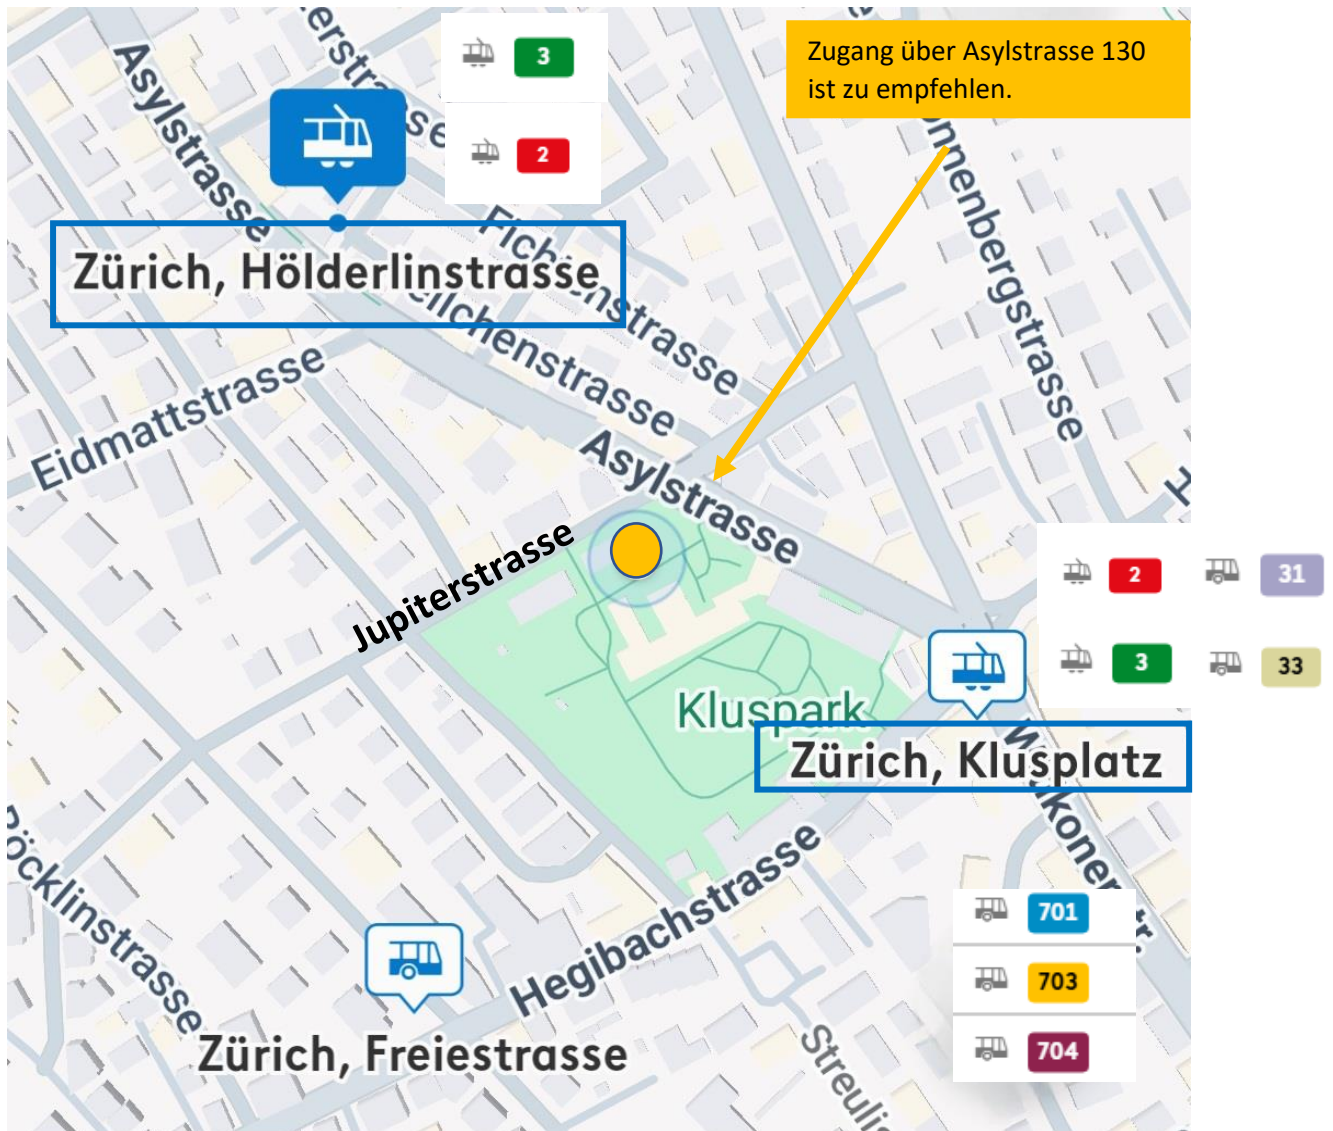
Zugang über Asylstrasse 130 ist zu empfehlen.

3

2

Zürich, Hölderlinstrasse

Asylstrasse

Fichtenstrasse

Heilchenstrasse

Eidmattstrasse

Asylstrasse

Jupiterstrasse

Kluspark

Zürich, Klusplatz

2

31

3

33

Hegibachstrasse

Zürich, Freiestrasse

701

703

704

Böcklinstrasse

Streuli

Witikoner

Sonnenbergstrasse